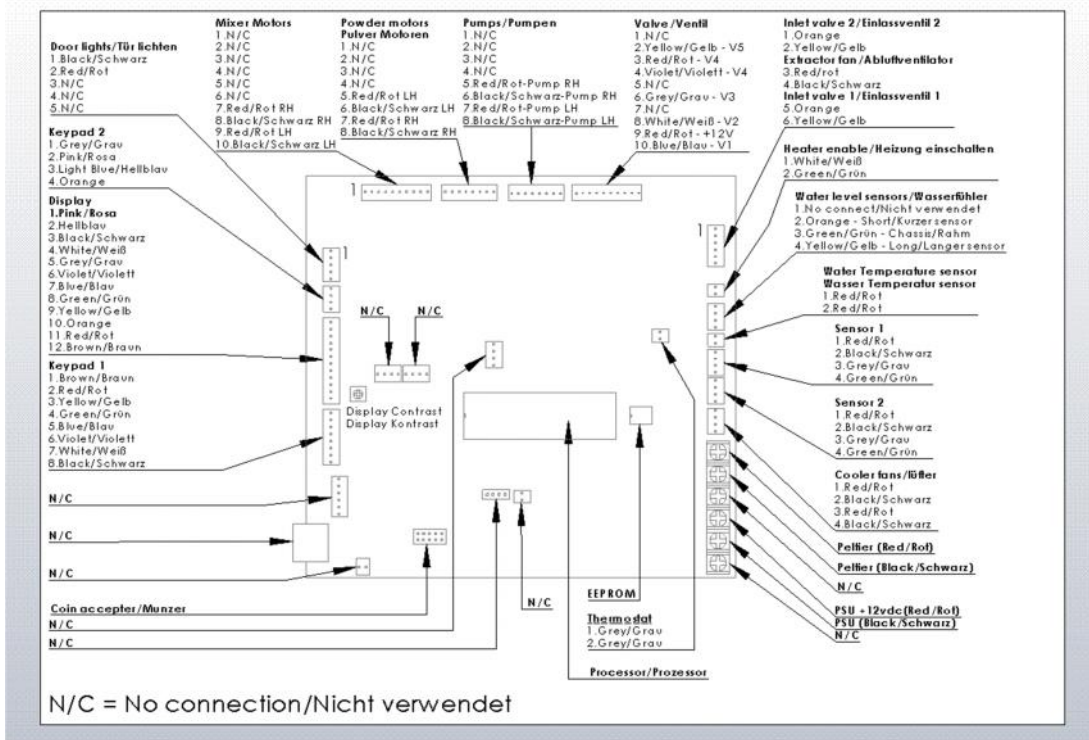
Door lights/Tür lichten
1.Black/Schwarz
2.Red/Rot
3.N/C
4.N/C
5.N/C

Mixer Motors
1.N/C
2.N/C
3.N/C
4.N/C
5.N/C
6.N/C
7.Red/Rot RH
8.Black/Schwarz RH
9.Red/Rot LH
10.Black/Schwarz LH

Powder motors
Pulver Motoren
1.N/C
2.N/C
3.N/C
4.N/C
5.Red/Rot LH
6.Black/Schwarz LH
7.Red/Rot RH
8.Black/Schwarz RH

Pumps/Pumpen
1.N/C
2.N/C
3.N/C
4.N/C
5.Red/Rot-Pump RH
6.Black/Schwarz-Pump RH
7.Red/Rot-Pump LH
8.Black/Schwarz-Pump LH

Valve/Ventil
1.N/C
2.Yellow/Gelb - V5
3.Red/Rot - V4
4.Violet/Violett - V4
5.N/C
6.Grey/Grau - V3
7.N/C
8.White/Weiß - V2
9.Red/Rot - +12V
10.Blue/Blau - V1

Inlet valve 2/Einlassventil 2
1.Orange
2.Yellow/Gelb
Extractor fan/Abluftventilator
3.Red/rot
4.Black/Schwarz
Inlet valve 1/Einlassventil 1
5.Orange
6.Yellow/Gelb

Keypad 2
1.Grey/Grau
2.Pink/Rosa
3.Light Blue/Hellblau
4.Orange

Display
1.Pink/Rosa
2.Hellblau
3.Black/Schwarz
4.White/Weiß
5.Grey/Grau
6.Violet/Violett
7.Blue/Blau
8.Green/Grün
9.Yellow/Gelb
10.Orange
11.Red/Rot
12.Brown/Braun

Keypad 1
1.Brown/Braun
2.Red/Rot
3.Yellow/Gelb
4.Green/Grün
5.Blue/Blau
6.Violet/Violett
7.White/Weiß
8.Black/Schwarz

1

1

1

N/C
N/C

Display Contrast
Display Kontrast

Heater enable/Heizung einschalten
1.White/Weiß
2.Green/Grün

Water level sensors/Wasserfühler
1.No connect/Nicht verwendet
2.Orange - Short/Kurzer sensor
3.Green/Grün - Chassis/Rahm
4.Yellow/Gelb - Long/Langer sensor

Water Temperature sensor
Wasser Temperatur sensor
1.Red/Rot
2.Red/Rot

Sensor 1
1.Red/Rot
2.Black/Schwarz
3.Grey/Grau
4.Green/Grün

Sensor 2
1.Red/Rot
2.Black/Schwarz
3.Grey/Grau
4.Green/Grün

Cooler fans/lüfter
1.Red/Rot
2.Black/Schwarz
3.Red/Rot
4.Black/Schwarz

Peltier (Red/Rot)
Peltier (Black/Schwarz)
N/C
PSU +12vdc(Red/Rot)
PSU (Black/Schwarz)
N/C

N/C
N/C
N/C

Coin accepter/Munzer
N/C
N/C

N/C

EEPROM

Thermostat
1.Grey/Grau
2.Grey/Grau

Processor/Prozessor

N/C = No connection/Nicht verwendet